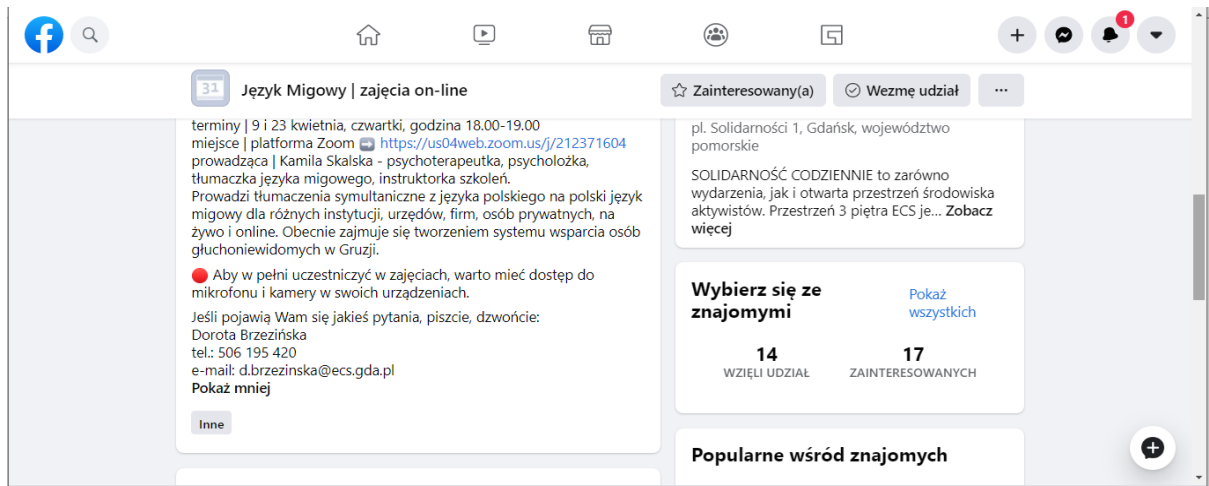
1

31

Język Migowy | zajęcia on-line

Zainteresowany(a)

Wezmę udział

···

terminy | 9 i 23 kwietnia, czwartki, godzina 18.00-19.00
miejsce | platforma Zoom ➡ https://us04web.zoom.us/j/212371604
prowadząca | Kamila Skalska - psychoterapeutka, psycholożka, tłumaczka języka migowego, instruktorka szkoleń.
Prowadzi tłumaczenia symultaniczne z języka polskiego na polski język migowy dla różnych instytucji, urzędów, firm, osób prywatnych, na żywo i online. Obecnie zajmuje się tworzeniem systemu wsparcia osób głuchoniewidomych w Gruzji.

🔴 Aby w pełni uczestniczyć w zajęciach, warto mieć dostęp do mikrofonu i kamery w swoich urządzeniach.

Jeśli pojawią Wam się jakieś pytania, piszcie, dzwońcie:
Dorota Brzezińska
tel.: 506 195 420
e-mail: d.brzezinska@ecs.gda.pl
Pokaż mniej

Inne

pl. Solidarności 1, Gdańsk, województwo pomorskie

SOLIDARNOŚĆ CODZIENNIE to zarówno wydarzenia, jak i otwarta przestrzeń środowiska aktywistów. Przestrzeń 3 piętra ECS je... Zobacz więcej

Wybierz się ze znajomymi

Pokaż wszystkich

14
WZIĘLI UDZIAŁ

17
ZAINTERESOWANYCH

Popularne wśród znajomych